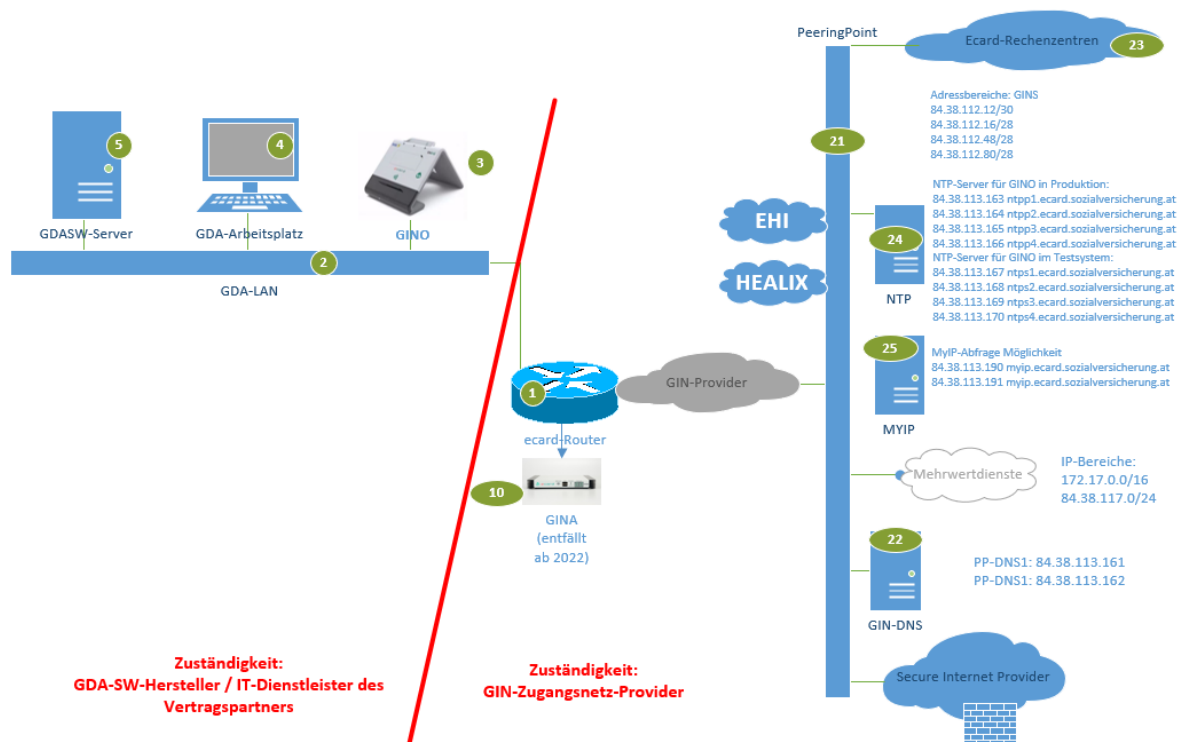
PeeringPoint

Ecard-Rechenzentren

23

Adressbereiche: GINS
84.38.112.12/30
84.38.112.16/28
84.38.112.48/28
84.38.112.80/28

21

5

4

3

GDASW-Server

GDA-Arbeitsplatz

GINO

2

GDA-LAN

EHI

HEALIX

24

NTP

NTP-Server für GINO in Produktion:
84.38.113.163 ntpp1.ecard.sozialversicherung.at
84.38.113.164 ntpp2.ecard.sozialversicherung.at
84.38.113.165 ntpp3.ecard.sozialversicherung.at
84.38.113.166 ntpp4.ecard.sozialversicherung.at
NTP-Server für GINO im Testsystem:
84.38.113.167 ntps1.ecard.sozialversicherung.at
84.38.113.168 ntps2.ecard.sozialversicherung.at
84.38.113.169 ntps3.ecard.sozialversicherung.at
84.38.113.170 ntps4.ecard.sozialversicherung.at

25

MyIP-Abfrage Möglichkeit
84.38.113.190 myip.ecard.sozialversicherung.at
84.38.113.191 myip.ecard.sozialversicherung.at

MYIP

1

GIN-Provider

ecard-Router

10

GINA
(entfällt
ab 2022)

Mehrwertdienste

IP-Bereiche:
172.17.0.0/16
84.38.117.0/24

22

PP-DNS1: 84.38.113.161
PP-DNS1: 84.38.113.162

GIN-DNS

Secure Internet Provider

Zuständigkeit:
GDA-SW-Hersteller / IT-Dienstleister des Vertragspartners

Zuständigkeit:
GIN-Zugangsnetz-Provider